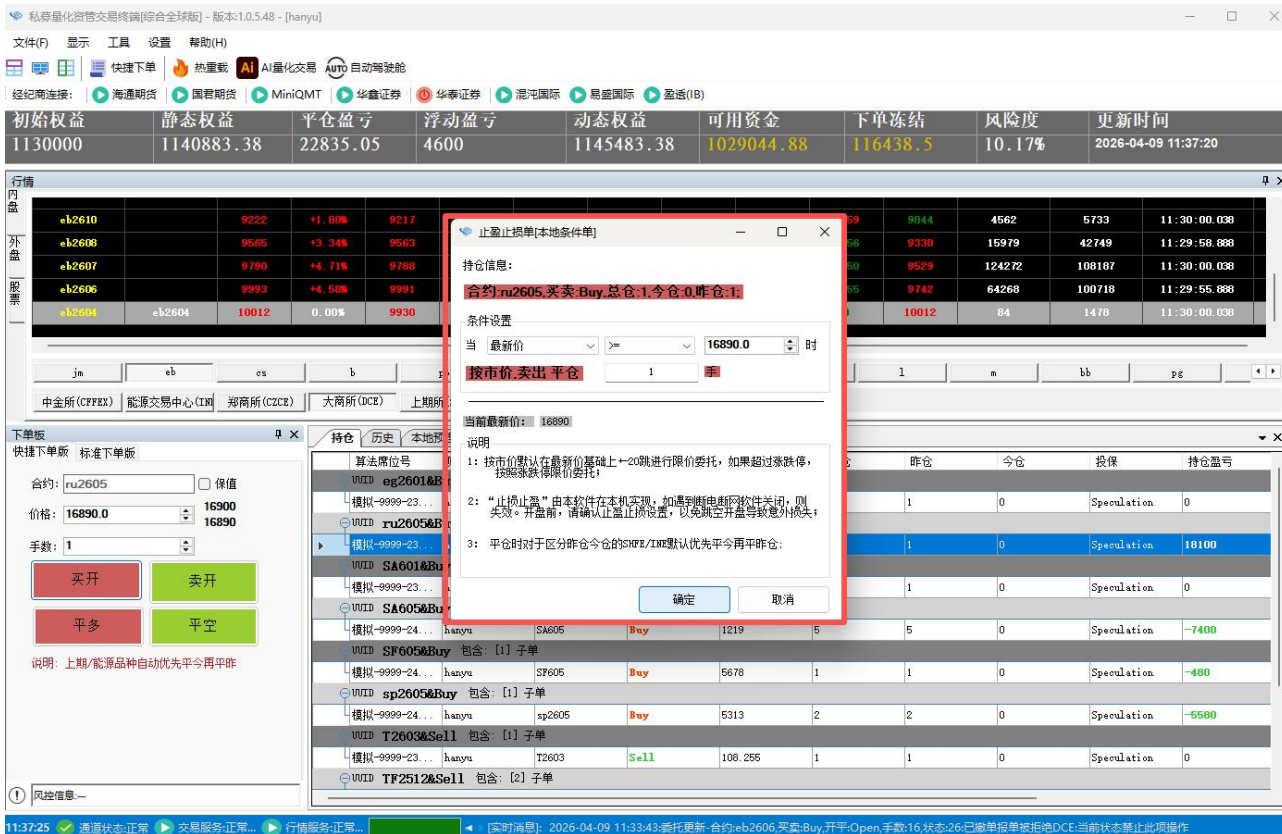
私募量化资管交易终端[综合全球版] - 版本:1.0.5.48 - [hanyu]

文件(F) 显示 工具 设置 帮助(H)

快捷下单 热重载 AI量化交易 自动驾驶舱

经纪商连接: 海通期货 国君期货 MiniQMT 华鑫证券 华泰证券 混沌国际 易盛国际 盈透(IB)

| 初始权益 | 静态权益 | 平仓盈亏 | 浮动盈亏 | 动态权益 | 可用资金 | 下单冻结 | 风险度 | 更新时间 |
|---|---|---|---|---|---|---|---|---|
| 1130000 | 1140883.38 | 22835.05 | 4600 | 1145483.38 | 1029044.88 | 116438.5 | 10.17% | 2026-04-09 11:37:20 |

行情

内盘 外盘 股票

| eb2610 | | 9222 | +1.80% | 9217 | 9044 | 4562 | 5733 | 11:30:00.038 |
|---|---|---|---|---|---|---|---|---|
| eb2608 | | 9565 | +3.34% | 9563 | 9330 | 15979 | 42749 | 11:29:58.888 |
| eb2607 | | 9790 | +4.71% | 9788 | 9529 | 124272 | 108187 | 11:30:00.038 |
| eb2606 | | 9993 | +4.58% | 9991 | 9742 | 64268 | 100718 | 11:29:55.888 |
| eb2604 | eb2604 | 10012 | 0.00% | 9930 | 10012 | 84 | 1478 | 11:30:00.038 |

jm eb cs b l m bb pg

中金所(CFFEX) 能源交易中心(INE) 郑商所(CZCE) 大商所(DCE) 上期所

下单板

快捷下单版 标准下单版

合约: ru2605 保值

价格: 16890.0 16900 16890

手数: 1

买开 卖开

平多 平空

说明：上期/能源品种自动优先平今再平昨

风控信息:—

持仓 历史 本地预

| 算法席位号 | | | | | | 昨仓 | 今仓 | 投保 | 持仓盈亏 |
|---|---|---|---|---|---|---|---|---|---|
| eg2601&B | | | | | | | | | |
| 模拟-9999-23... | | | | | | 1 | 0 | Speculation | 0 |
| ru2605&B | | | | | | | | | |
| 模拟-9999-23... | | | | | | 1 | 0 | Speculation | 18100 |
| SA601&Bu | | | | | | | | | |
| 模拟-9999-23... | | | | | | 1 | 0 | Speculation | 0 |
| SA605&Bu | | | | | | | | | |
| 模拟-9999-24... | hanyu | SA605 | Buy | 1219 | 5 | 5 | 0 | Speculation | -7400 |
| SF605&Buy 包含: [1] 子单 | | | | | | | | | |
| 模拟-9999-24... | hanyu | SF605 | Buy | 5678 | 1 | 1 | 0 | Speculation | -480 |
| sp2605&Buy 包含: [1] 子单 | | | | | | | | | |
| 模拟-9999-24... | hanyu | sp2605 | Buy | 5313 | 2 | 2 | 0 | Speculation | -5580 |
| T2603&Sell 包含: [1] 子单 | | | | | | | | | |
| 模拟-9999-23... | hanyu | T2603 | Sell | 108.255 | 1 | 1 | 0 | Speculation | 0 |
| TF2512&Sell 包含: [2] 子单 | | | | | | | | | |

止盈止损单[本地条件单]

持仓信息:

合约:ru2605,买卖:Buy,总仓:1,今仓:0,昨仓:1;

条件设置

当 最新价 >= 16890.0 时

按市价,卖出 平仓 1 手

当前最新价: 16890

说明

1: 按市价默认在最新价基础上+-20跳进行限价委托，如果超过涨跌停，按照涨跌停价委托；

2: "止损止盈"由本软件在本机实现，如遇到断电断网软件关闭，则失效。开盘前，请确认止损设置，以免跳空开盘导致意外损失；

3: 平仓时对于区分昨仓今仓的SHFE/INE默认优先平今再平昨仓；

确定 取消

11:37:25 通道状态:正常 交易服务:正常... 行情服务:正常... [实时消息]: 2026-04-09 11:33:43:委托更新-合约:eb2606,买卖:Buy,开平:Open,手数:16,状态:26:已撤单报单被拒绝DCE:当前状态禁止此项操作